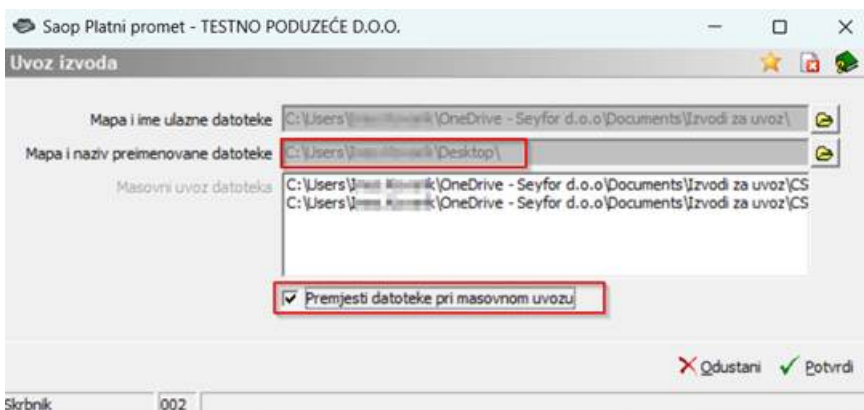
Saop Platni promet - TESTNO PODUZEĆE D.O.O.

Uvoz izvoda

Mapa i ime ulazne datoteke C:\Users\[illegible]\OneDrive - Seyfor d.o.o\Documents\Izvodi za uvoz\

Mapa i naziv preimenovane datoteke C:\Users\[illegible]\Desktop\

Masovni uvoz datoteka C:\Users\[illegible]\OneDrive - Seyfor d.o.o\Documents\Izvodi za uvoz\CS
C:\Users\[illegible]\OneDrive - Seyfor d.o.o\Documents\Izvodi za uvoz\CS

Premjesti datoteke pri masovnom uvozu

Odustani Potvrdi

Skrbnik 002